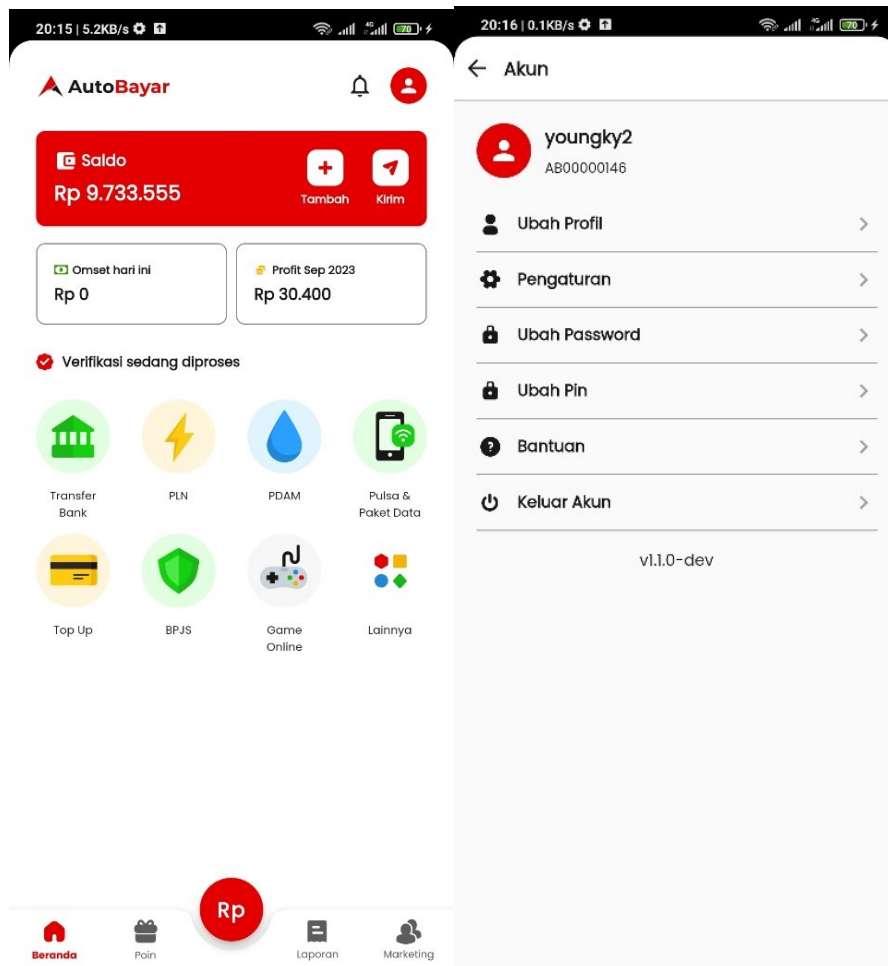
20:15 | 5.2KB/s 4G 70

AutoBayar

Saldo
Rp 9.733.555
Tambah
Kirim

Omset hari ini
Rp 0

Profit Sep 2023
Rp 30.400

Verifikasi sedang diproses

Transfer Bank
PLN
PDAM
Pulsa & Paket Data
Top Up
BPJS
Game Online
Lainnya

Beranda
Poin
Rp
Laporan
Marketing

20:16 | 0.1KB/s 4G 70

Akun

youngky2
AB00000146

Ubah Profil
Pengaturan
Ubah Password
Ubah Pin
Bantuan
Keluar Akun

v1.1.0-dev